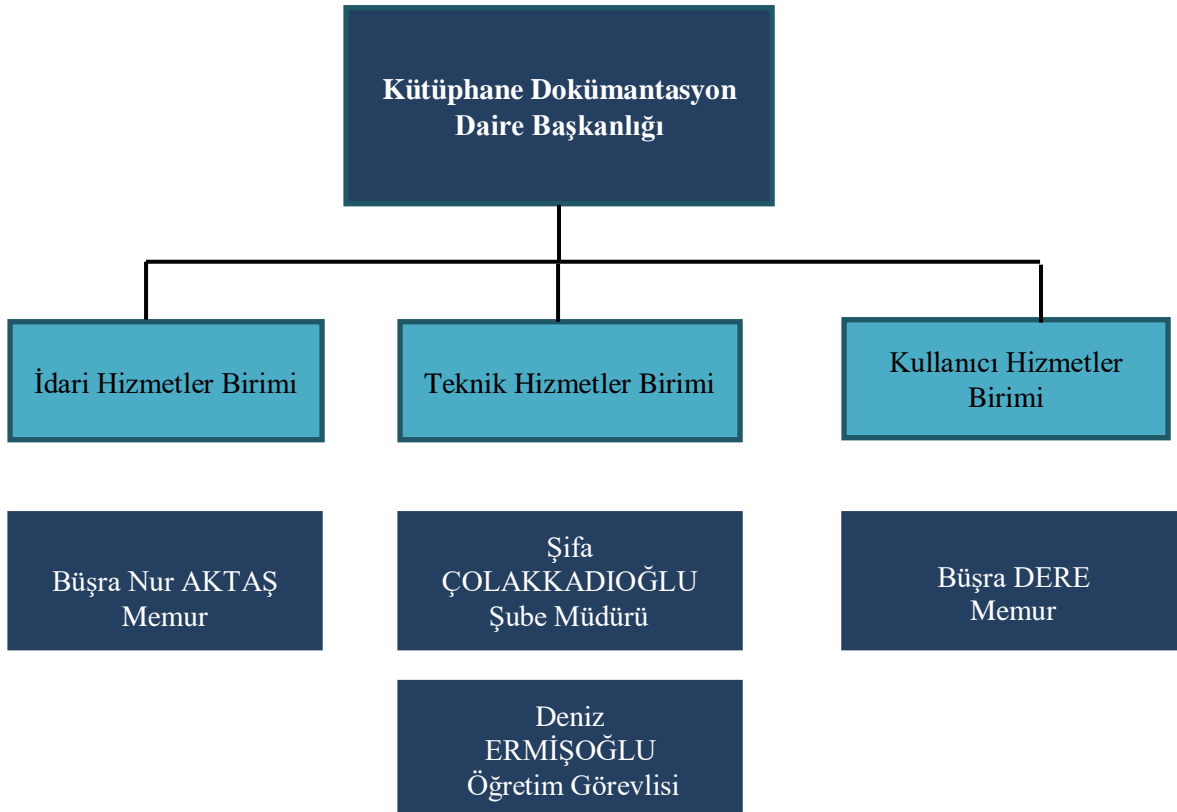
Kütüphane Dokümantasyon Daire Başkanlığı

İdari Hizmetler Birimi

Teknik Hizmetler Birimi

Kullanıcı Hizmetler Birimi

Büşra Nur AKTAŞ
Memur

Şifa ÇOLAKKADIOĞLU
Şube Müdürü

Büşra DERE
Memur

Deniz ERMİŞOĞLU
Öğretim Görevlisi